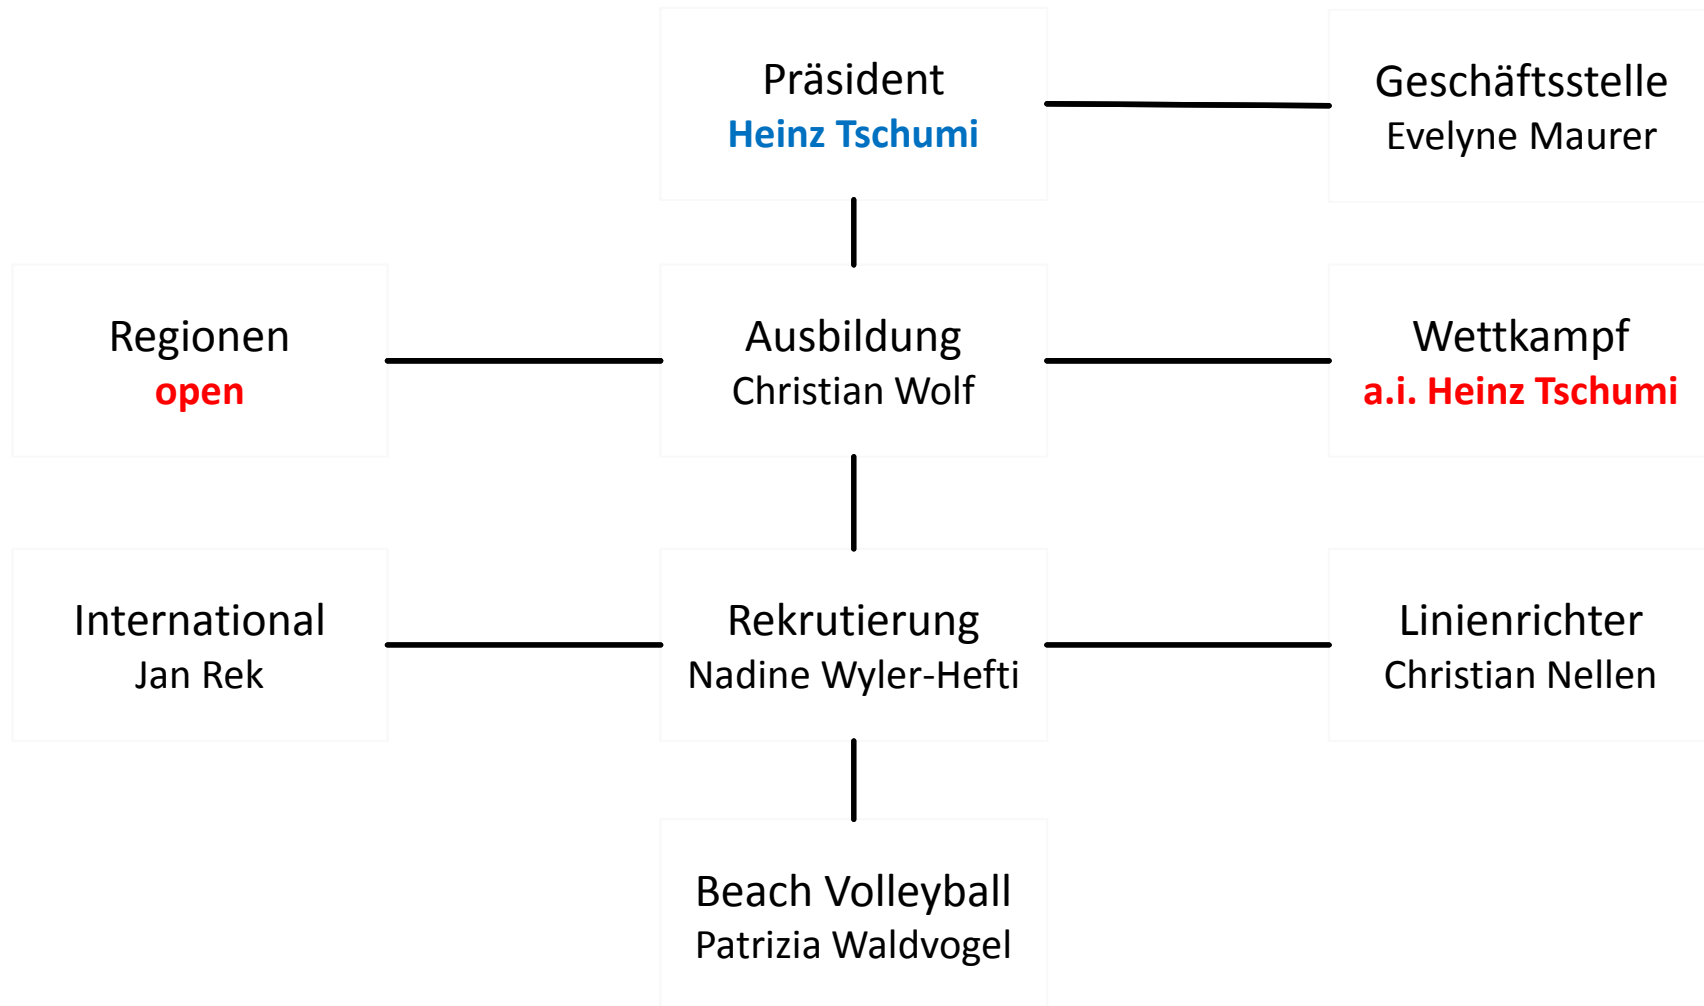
Präsident
Heinz Tschumi

Geschäftsstelle
Evelyne Maurer

Regionen
open

Ausbildung
Christian Wolf

Wettkampf
a.i. Heinz Tschumi

International
Jan Rek

Rekrutierung
Nadine Wyler-Hefti

Linienrichter
Christian Nellen

Beach Volleyball
Patrizia Waldvogel